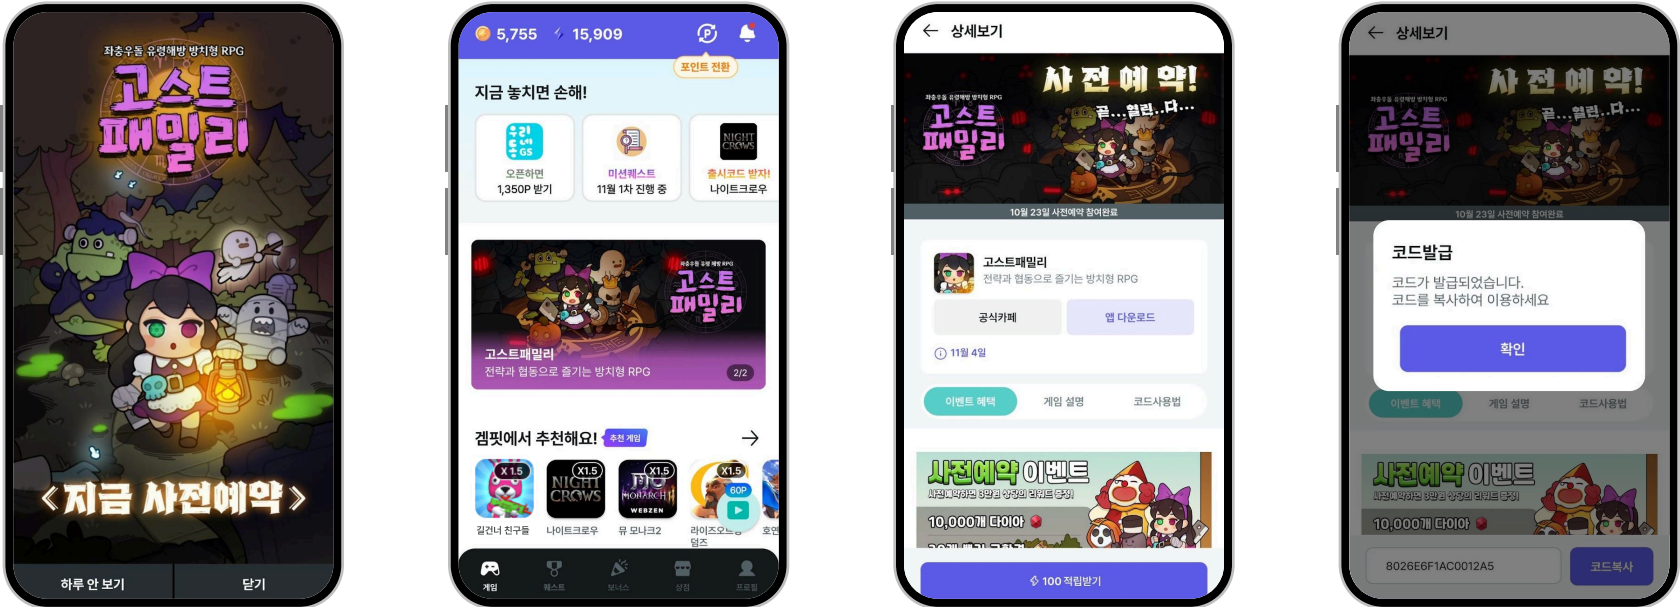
좌충우돌 유령해방 방치형 RPG
고스트 패밀리
<지금 사전예약>
하루 안 보기
닫기

5,755 15,909
포인트 전환
지금 놓치면 손해!
우리동네GS
오픈하면 1,350P 받기
미션퀘스트 11월 1차 진행 중
NIGHT CROWS
출시코드 받자! 나이트크로우
좌충우돌 유령해방 방치형 RPG
고스트 패밀리
고스트패밀리
전략과 협동으로 즐기는 방치형 RPG
2/2
겜핏에서 추천해요!
추천 게임
X1.5
길건너 친구들
X1.5
NIGHT CROWS
나이트크로우
X1.5
MU MONARCH II
WEBZEN
뮤 모나크2
X1.5
60P
라이즈오브 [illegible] 덤즈
호연
게임
퀘스트
보너스
상점
프로필

상세보기
좌충우돌 유령해방 방치형 RPG
고스트 패밀리
사 전 예 약!
곧...열린..다...
10월 23일 사전예약 참여완료
고스트패밀리
전략과 협동으로 즐기는 방치형 RPG
공식카페
앱 다운로드
11월 4일
이벤트 혜택
게임 설명
코드사용법
사전예약 이벤트
사전예약하면 3일의 상상의 리워드 증정
10,000개 다이아
100 적립받기

상세보기
좌충우돌 유령해방 방치형 RPG
고스트 패밀리
사 전 예 약!
곧...열린..다...
10월 23일 사전예약 참여완료
코드발급
코드가 발급되었습니다.
코드를 복사하여 이용하세요
확인
이벤트 혜택
게임 설명
코드사용법
사전예약 이벤트
사전예약하면 3일의 상상의 리워드 증정
10,000개 다이아
8026E6F1AC0012A5
코드복사